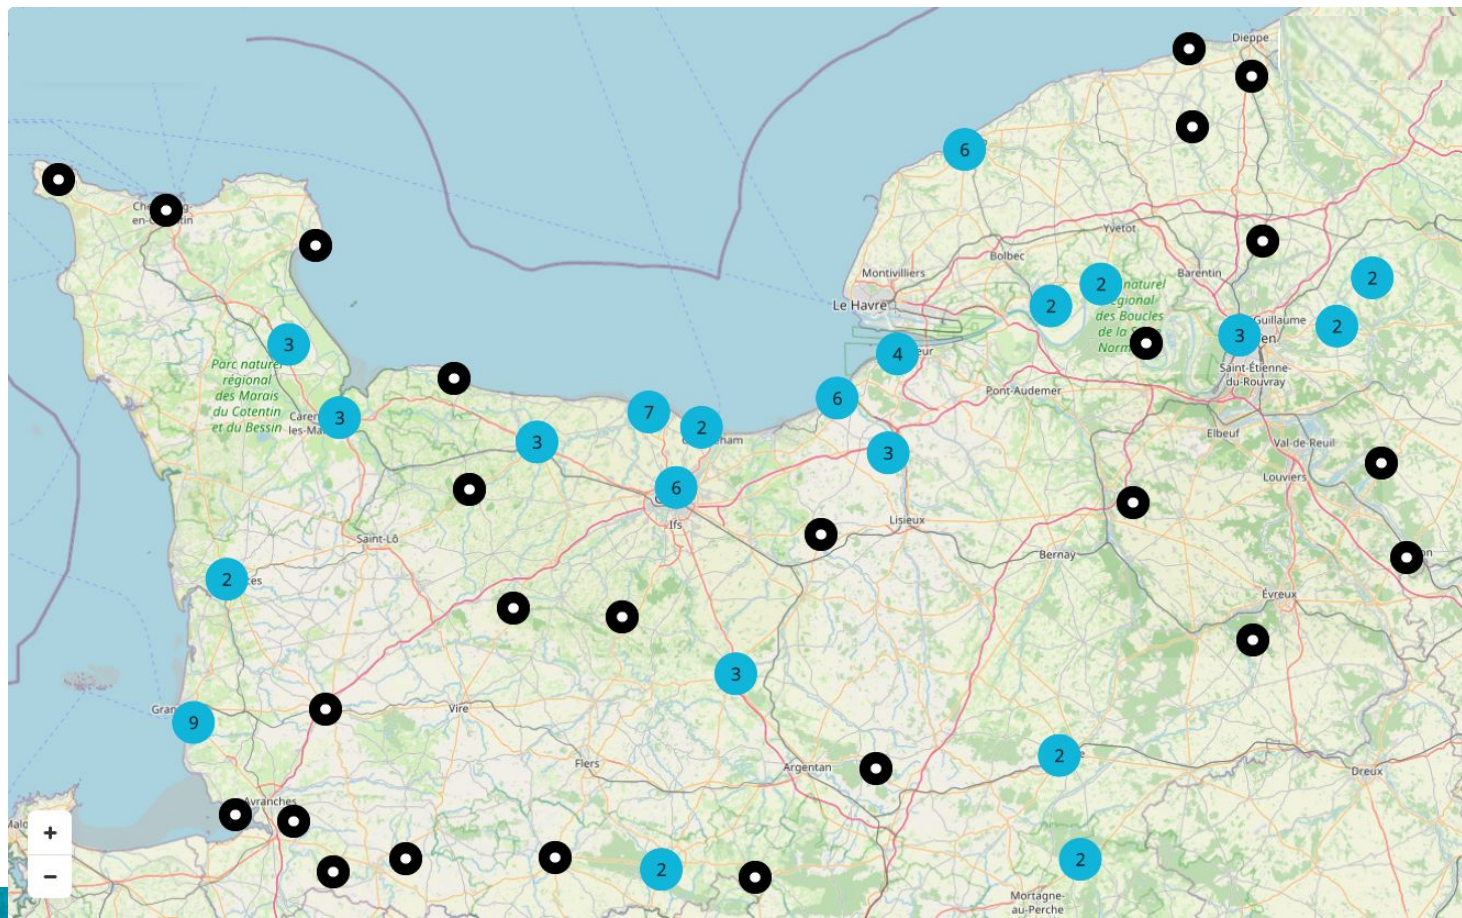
Dieppe
6
Yvetot
Bolbec
Barentin
Montivilliers
2
2
naturel
égional
des Boucles
de la
Norm
Le Havre
2
2
Guillaume
3
Saint-Étienne-du-Rouvray
4
Pont-Audemer
6
Elbeuf
Val-de-Reuil
Louviers
3
Lisieux
Bernay
Évreux
Dreux
Argentan
2
2
Mortagne-au-Perche
Ch en
3
Parc naturel régional des Marais du Cotentin et du Bessin
Caren les-Ma
3
3
7
2
ham
6
Ifs
Saint-Lô
2
3
Vire
9
Gran
Flers
Avranches
Malo
2
+
−